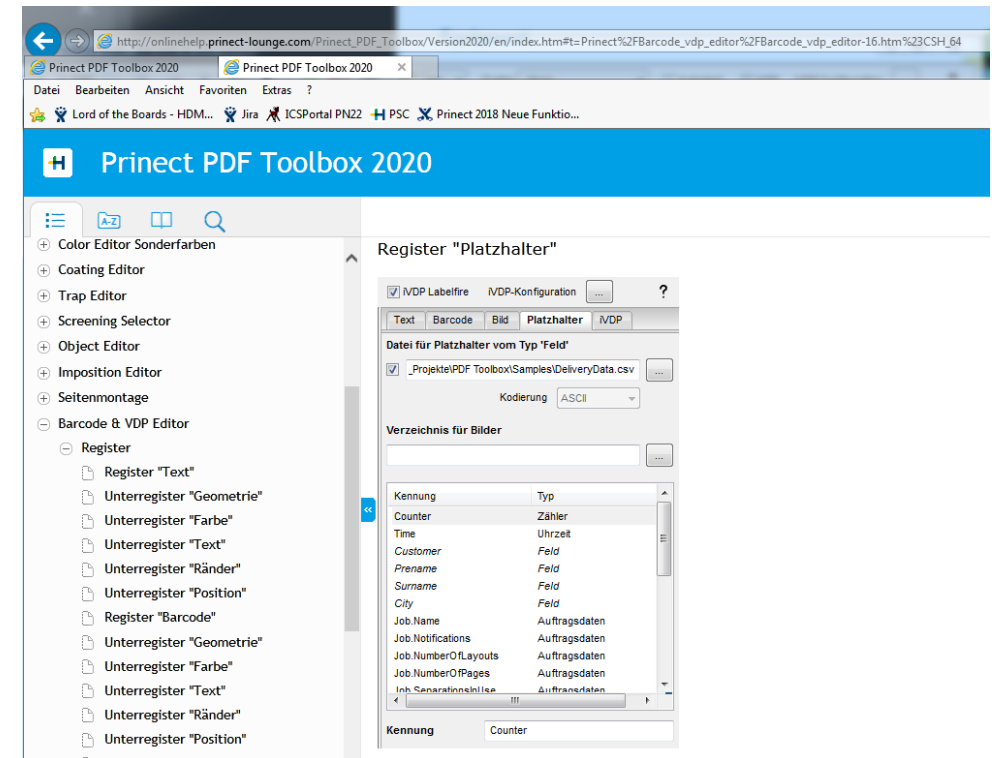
http://onlinehelp.prinect-lounge.com/Prinect_PDF_Toolbox/Version2020/en/index.htm#t=Prinect%2FBarcode_vdp_editor%2FBarcode_vdp_editor-16.htm%23CSH_64

Prinect PDF Toolbox 2020
Prinect PDF Toolbox 2020 ×

Datei Bearbeiten Ansicht Favoriten Extras ?

Lord of the Boards - HDM... Jira ICSPortal PN22 PSC Prinect 2018 Neue Funktio...

Prinect PDF Toolbox 2020

Color Editor Sonderfarben
Coating Editor
Trap Editor
Screening Selector
Object Editor
Imposition Editor
Seitenmontage
Barcode & VDP Editor
Register
Register "Text"
Unterregister "Geometrie"
Unterregister "Farbe"
Unterregister "Text"
Unterregister "Ränder"
Unterregister "Position"
Register "Barcode"
Unterregister "Geometrie"
Unterregister "Farbe"
Unterregister "Text"
Unterregister "Ränder"
Unterregister "Position"

Register "Platzhalter"

iVDP Labelfire iVDP-Konfiguration ... ?

Text Barcode Bild Platzhalter iVDP

Datei für Platzhalter vom Typ 'Feld'

_Projekte\PDF Toolbox\Samples\DeliveryData.csv ...

Kodierung ASCII

Verzeichnis für Bilder

...

| Kennung | Typ |
|---|---|
| Counter | Zähler |
| Time | Uhrzeit |
| Customer | Feld |
| Prename | Feld |
| Surname | Feld |
| City | Feld |
| Job.Name | Auftragsdaten |
| Job.Notifications | Auftragsdaten |
| Job.NumberOfLayouts | Auftragsdaten |
| Job.NumberOfPages | Auftragsdaten |
| Job.SeparationsInUse | Auftragsdaten |

Kennung Counter